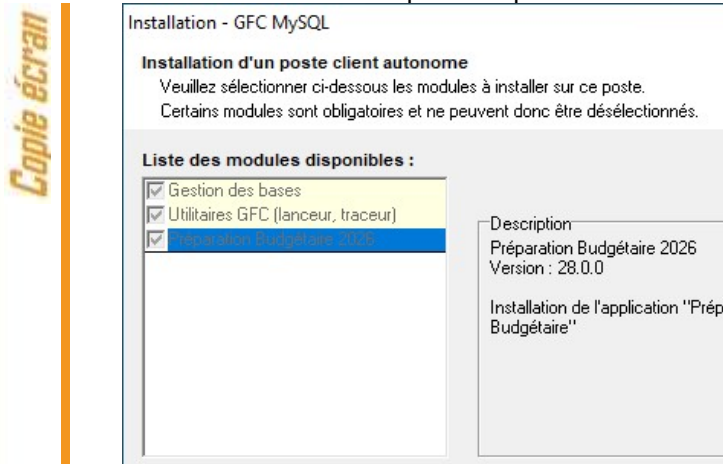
Copie écran

Installation - GFC MySQL

Installation d'un poste client autonome

Veuillez sélectionner ci-dessous les modules à installer sur ce poste.
Certains modules sont obligatoires et ne peuvent donc être désélectionnés.

Liste des modules disponibles :

☑ Gestion des bases
☑ Utilitaires GFC (lanceur, traceur)
☑ Préparation Budgétaire 2026

Description

Préparation Budgétaire 2026
Version : 28.0.0

Installation de l'application "Prép
Budgétaire"